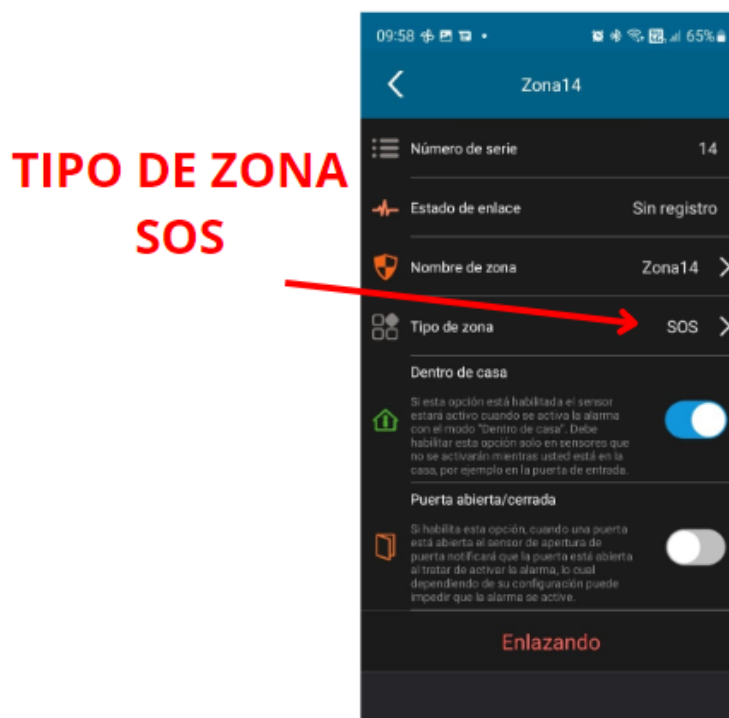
TIPO DE ZONA SOS

09:58 65%

Zona14

Número de serie 14

Estado de enlace Sin registro

Nombre de zona Zona14

Tipo de zona SOS

Dentro de casa

Si esta opción está habilitada el sensor estará activo cuando se activa la alarma con el modo "Dentro de casa". Debe habilitar esta opción solo en sensores que no se activarán mientras usted está en la casa, por ejemplo en la puerta de entrada.

Puerta abierta/cerrada

Si habilita esta opción, cuando una puerta está abierta el sensor de apertura de puerta notificará que la puerta está abierta al tratar de activar la alarma, lo cual dependiendo de su configuración puede impedir que la alarma se active.

Enlazando